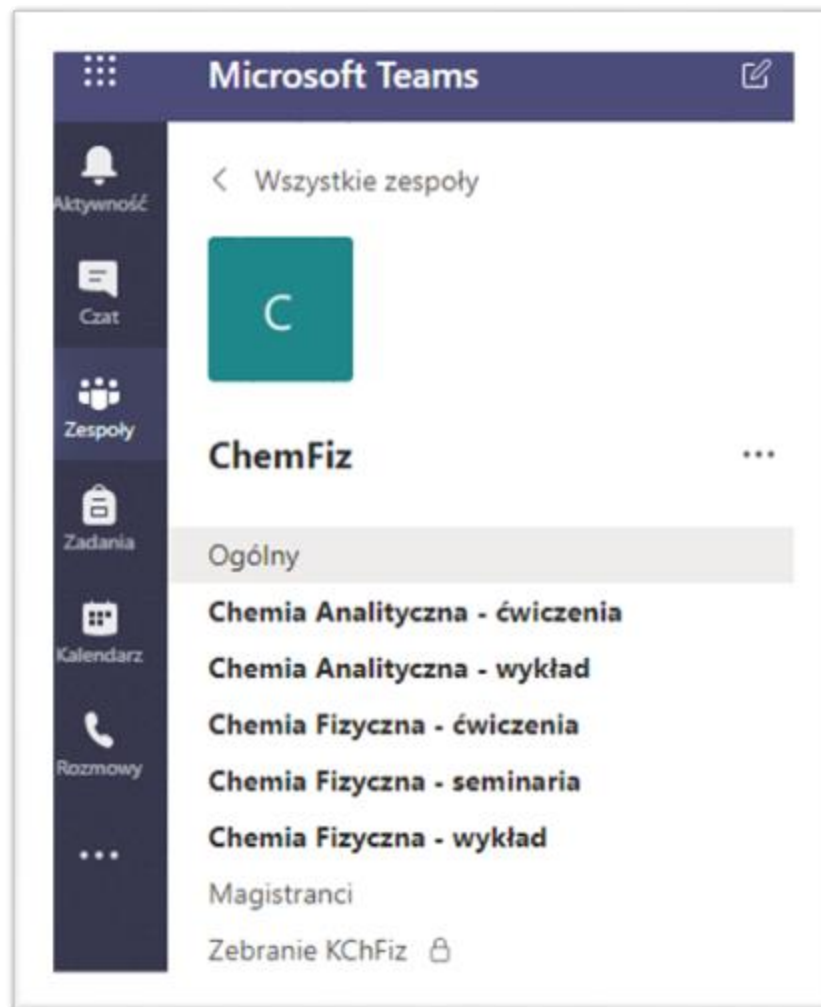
Microsoft Teams

Aktywność

Czat

Zespoły

Zadania

Kalendarz

Rozmowy

...

< Wszystkie zespoły

C

ChemFiz ...

Ogólny

Chemia Analityczna - ćwiczenia

Chemia Analityczna - wykład

Chemia Fizyczna - ćwiczenia

Chemia Fizyczna - seminaria

Chemia Fizyczna - wykład

Magistranci

Zebranie KChFiz